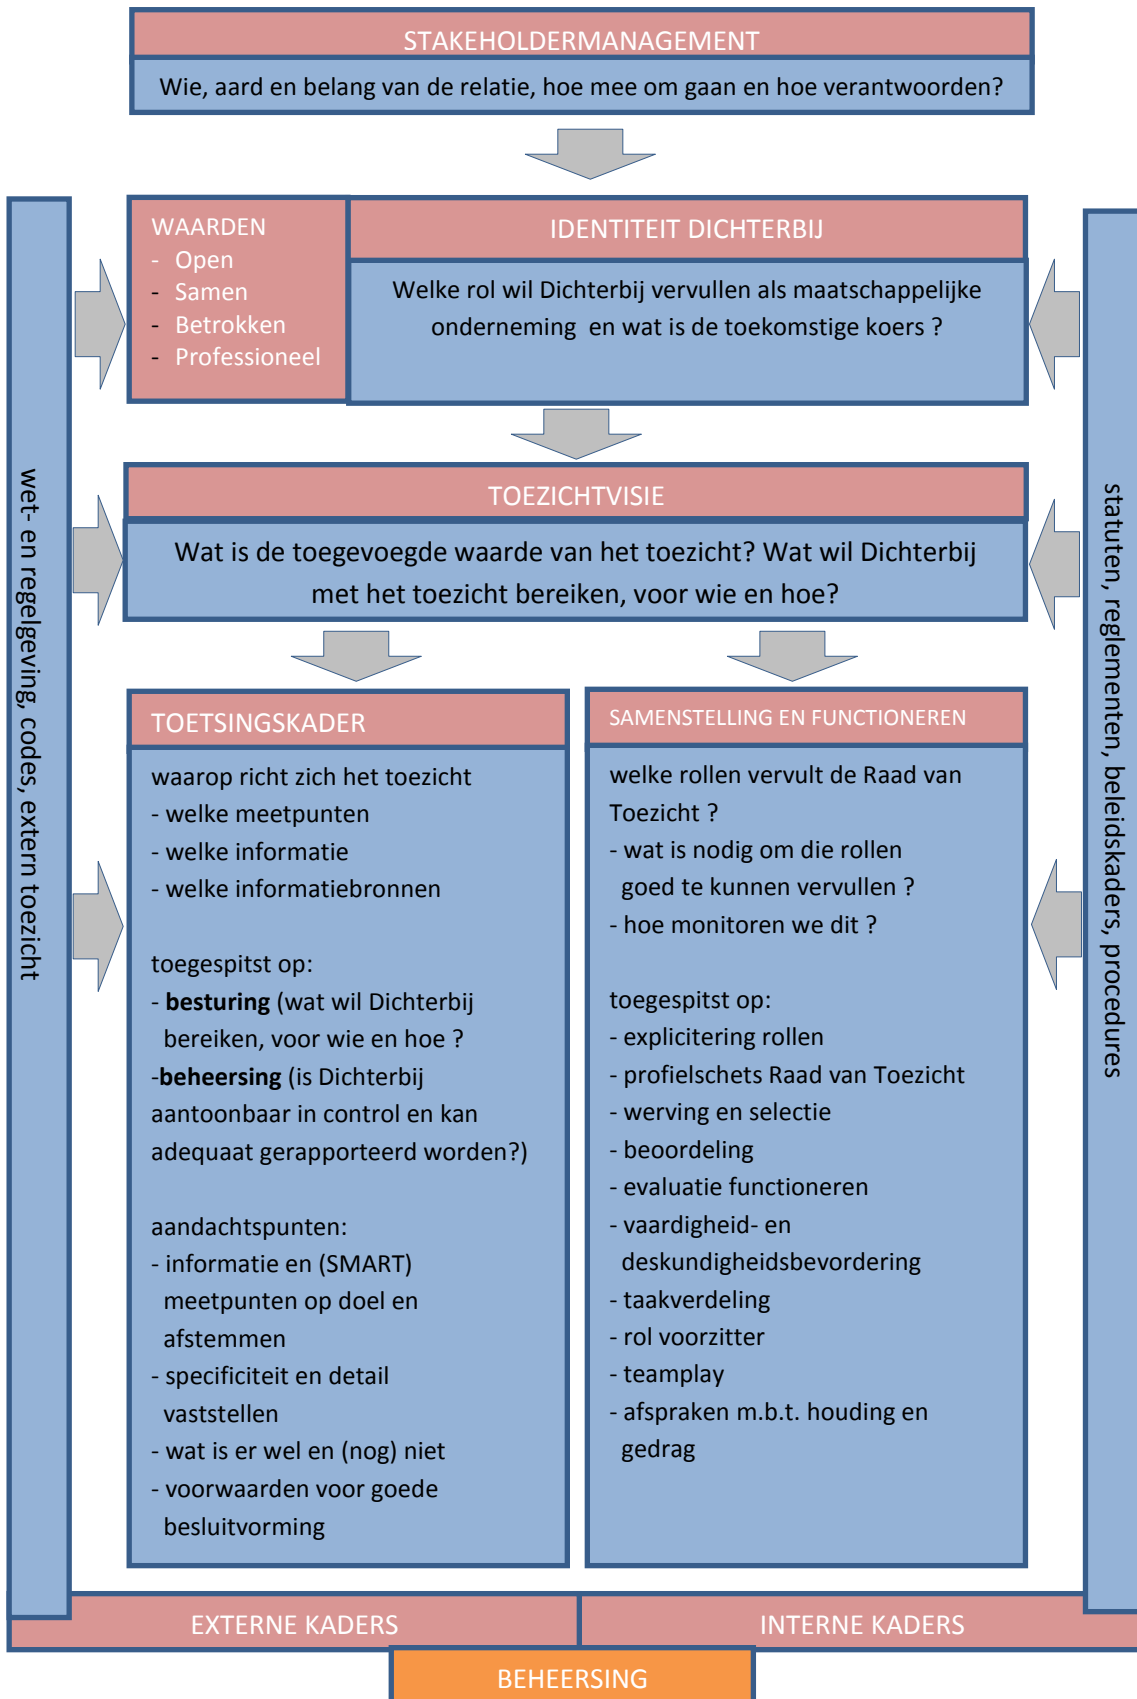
STAKEHOLDERMANAGEMENT

Wie, aard en belang van de relatie, hoe mee om gaan en hoe verantwoorden?

wet- en regelgeving, codes, extern toezicht

WAARDEN
- Open
- Samen
- Betrokken
- Professioneel

IDENTITEIT DICHTERBIJ

Welke rol wil Dichterbij vervullen als maatschappelijke onderneming en wat is de toekomstige koers ?

statuten, reglementen, beleidskaders, procedures

TOEZICHTVISIE

Wat is de toegevoegde waarde van het toezicht? Wat wil Dichterbij met het toezicht bereiken, voor wie en hoe?

TOETSINGSKADER

waarop richt zich het toezicht
- welke meetpunten
- welke informatie
- welke informatiebronnen

toegespitst op:
- **besturing** (wat wil Dichterbij bereiken, voor wie en hoe ?
-**beheersing** (is Dichterbij aantoonbaar in control en kan adequaat gerapporteerd worden?)

aandachtspunten:
- informatie en (SMART) meetpunten op doel en afstemmen
- specificiteit en detail vaststellen
- wat is er wel en (nog) niet
- voorwaarden voor goede besluitvorming

SAMENSTELLING EN FUNCTIONEREN

welke rollen vervult de Raad van Toezicht ?
- wat is nodig om die rollen goed te kunnen vervullen ?
- hoe monitoren we dit ?

toegespitst op:
- explicitering rollen
- profielschets Raad van Toezicht
- werving en selectie
- beoordeling
- evaluatie functioneren
- vaardigheid- en deskundigheidsbevordering
- taakverdeling
- rol voorzitter
- teamplay
- afspraken m.b.t. houding en gedrag

EXTERNE KADERS

INTERNE KADERS

BEHEERSING